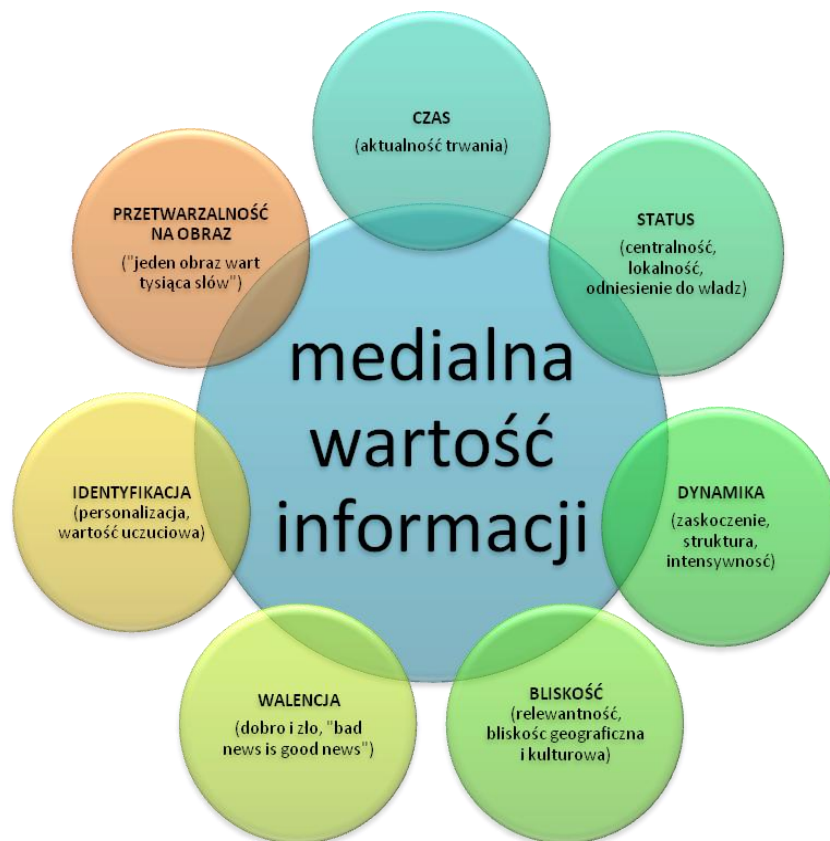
CZAS
(aktualność trwania)

STATUS
(centralność, lokalność, odniesienie do wladz)

DYNAMIKA
(zaskoczenie, struktura, intensywność)

BLISKOŚĆ
(relewantność, bliskosć geograficzna i kulturowa)

WALENCJA
(dobro i zło, "bad news is good news")

IDENTYFIKACJA
(personalizacja, wartość uczuciowa)

PRZETWARZALNOŚĆ NA OBRAZ
("jeden obraz wart tysiąca słów")

medialna wartość informacji